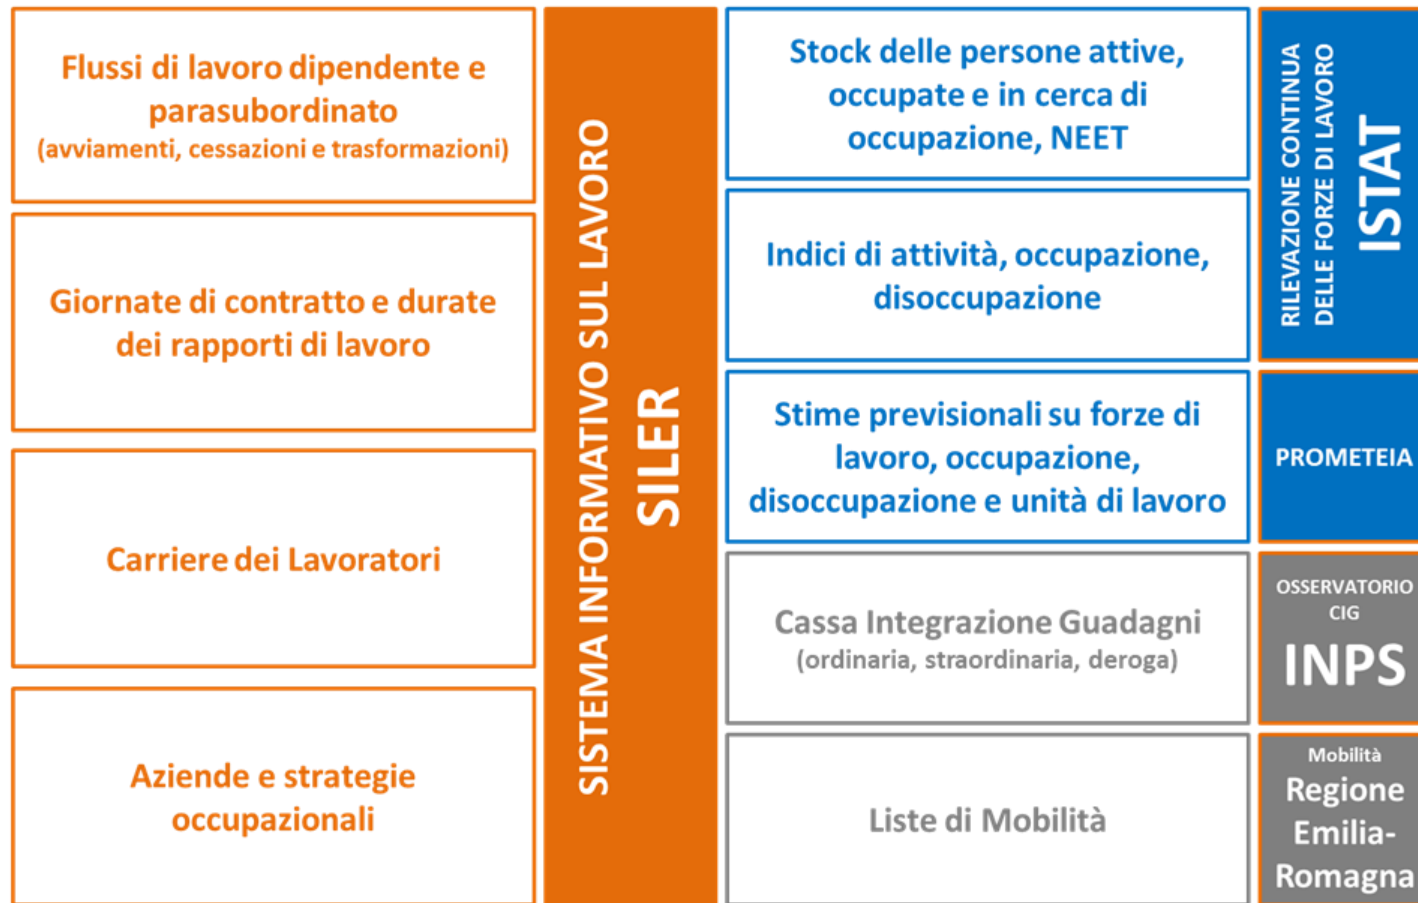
Flussi di lavoro dipendente e parasubordinato
(avviamenti, cessazioni e trasformazioni)

Giornate di contratto e durate dei rapporti di lavoro

Carriere dei Lavoratori

Aziende e strategie occupazionali

SISTEMA INFORMATIVO SUL LAVORO
SILER

Stock delle persone attive, occupate e in cerca di occupazione, NEET

Indici di attività, occupazione, disoccupazione

Stime previsionali su forze di lavoro, occupazione, disoccupazione e unità di lavoro

Cassa Integrazione Guadagni
(ordinaria, straordinaria, deroga)

Liste di Mobilità

RILEVAZIONE CONTINUA DELLE FORZE DI LAVORO
ISTAT

PROMETEIA

OSSERVATORIO CIG
INPS

Mobilità
Regione Emilia-Romagna